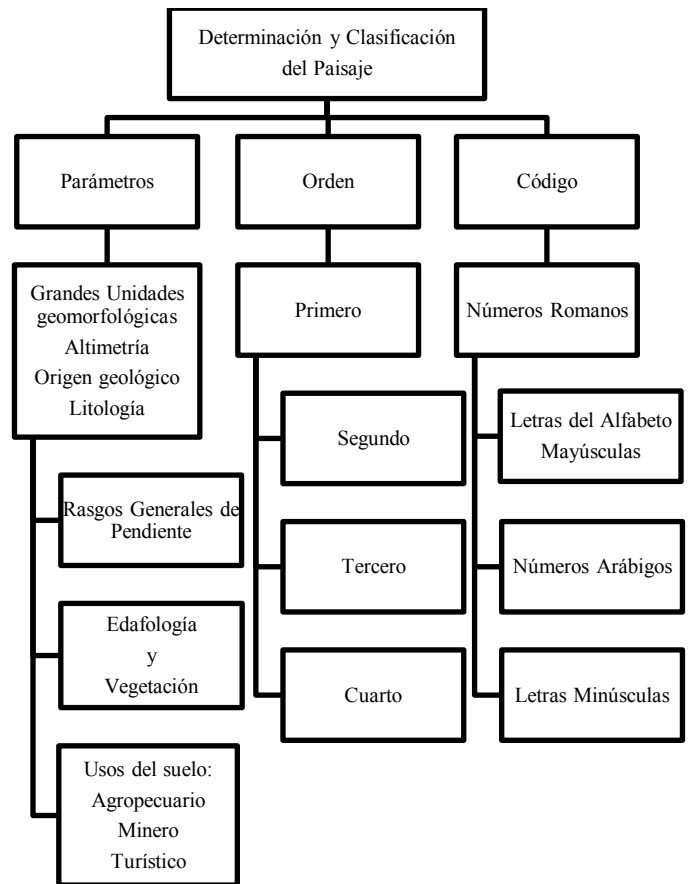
Determinación y Clasificación del Paisaje

Parámetros

Grandes Unidades geomorfológicas
Altimetría
Origen geológico
Litología

Rasgos Generales de Pendiente

Edafología
y
Vegetación

Usos del suelo:
Agropecuario
Minero
Turístico

Orden

Primero

Segundo

Tercero

Cuarto

Código

Números Romanos

Letras del Alfabeto Mayúsculas

Números Arábigos

Letras Minúsculas